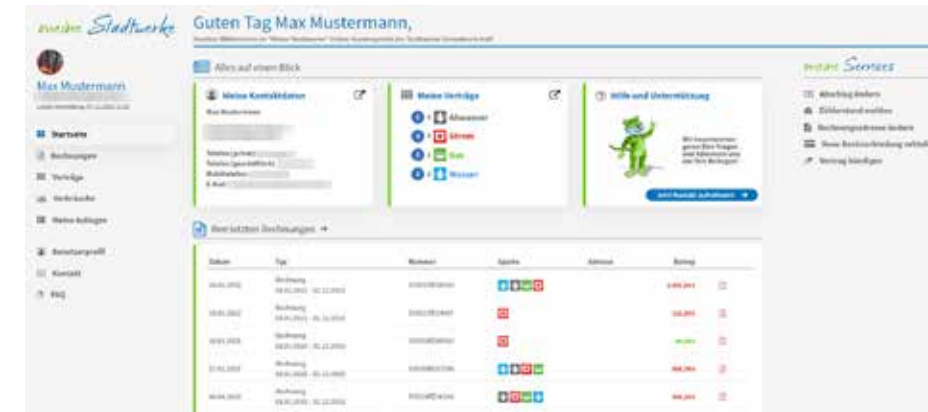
meine Stadtwerke

Guten Tag Max Mustermann,

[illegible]

Max Mustermann

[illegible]

Startseite

Rechnungen

Verträge

Verbräuche

Meine Anliegen

Benutzerprofil

Kontakt

FAQ

Alles auf einen Blick

Meine Kontaktdaten

Max Mustermann

Telefon (privat)

Telefon (geschäftlich)

Mobiltelefon

E-Mail

Meine Verträge

Abwasser

Strom

Gas

Wasser

Hilfe und Unterstützung

Wir beantworten gerne Ihre Fragen und nehmen uns Ihrer Anliegen an.

Jetzt Kontakt aufnehmen

Ihre letzten Rechnungen

| Datum | Typ | Nummer | Sparte | Adresse | Betrag |
|---|---|---|---|---|---|
| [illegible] | Rechnung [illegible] | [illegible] | | | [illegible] |
| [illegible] | Rechnung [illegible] | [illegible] | | | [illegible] |
| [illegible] | Rechnung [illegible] | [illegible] | | | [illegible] |
| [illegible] | Rechnung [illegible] | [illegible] | | | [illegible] |
| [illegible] | Rechnung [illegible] | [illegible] | | | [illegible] |

meine Services

Abschlag ändern

Zählerstand melden

Rechnungsadresse ändern

Neue Bankverbindung mitteilen

Vertrag kündigen